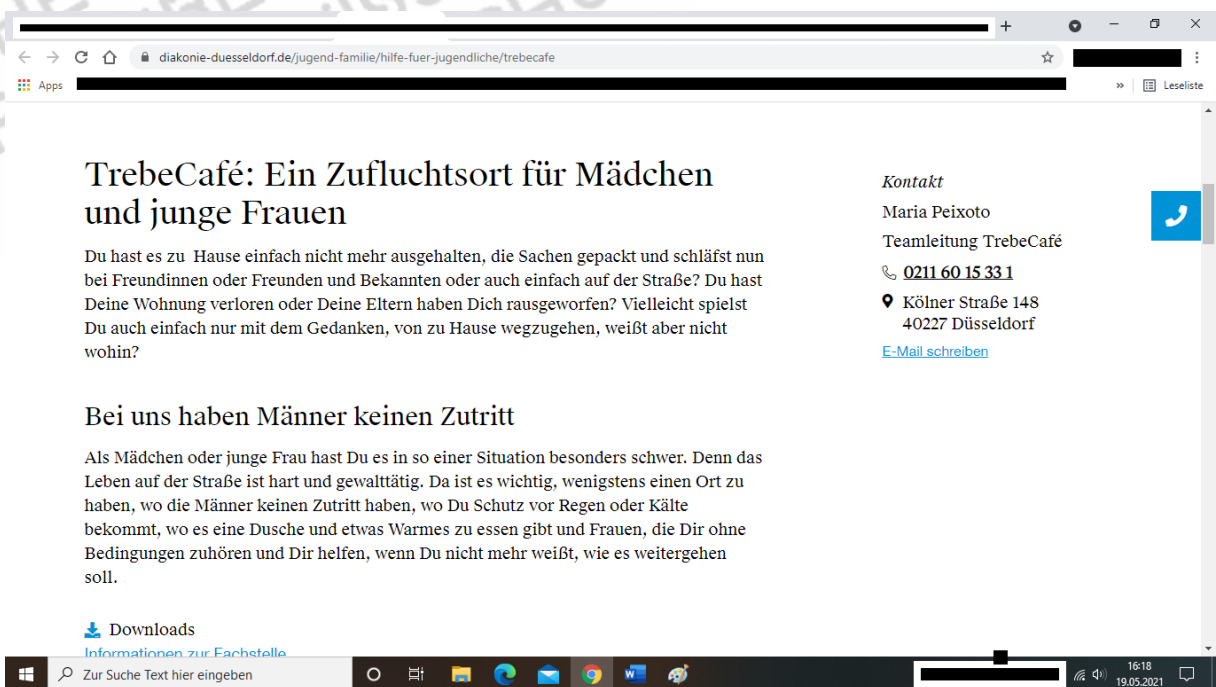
diakonie-duesseldorf.de/jugend-familie/hilfe-fuer-jugendliche/trebecafe

Apps

Leseliste

TrebeCafé: Ein Zufluchtsort für Mädchen und junge Frauen

Du hast es zu Hause einfach nicht mehr ausgehalten, die Sachen gepackt und schläfst nun bei Freundinnen oder Freunden und Bekannten oder auch einfach auf der Straße? Du hast Deine Wohnung verloren oder Deine Eltern haben Dich rausgeworfen? Vielleicht spielst Du auch einfach nur mit dem Gedanken, von zu Hause wegzugehen, weißt aber nicht wohin?

Bei uns haben Männer keinen Zutritt

Als Mädchen oder junge Frau hast Du es in so einer Situation besonders schwer. Denn das Leben auf der Straße ist hart und gewalttätig. Da ist es wichtig, wenigstens einen Ort zu haben, wo die Männer keinen Zutritt haben, wo Du Schutz vor Regen oder Kälte bekommt, wo es eine Dusche und etwas Warmes zu essen gibt und Frauen, die Dir ohne Bedingungen zuhören und Dir helfen, wenn Du nicht mehr weißt, wie es weitergehen soll.

Downloads

Informationen zur Fachstelle

Kontakt

Maria Peixoto

Teamleitung TrebeCafé

0211 60 15 33 1

Kölner Straße 148
40227 Düsseldorf

E-Mail schreiben

Zur Suche Text hier eingeben

16:18
19.05.2021